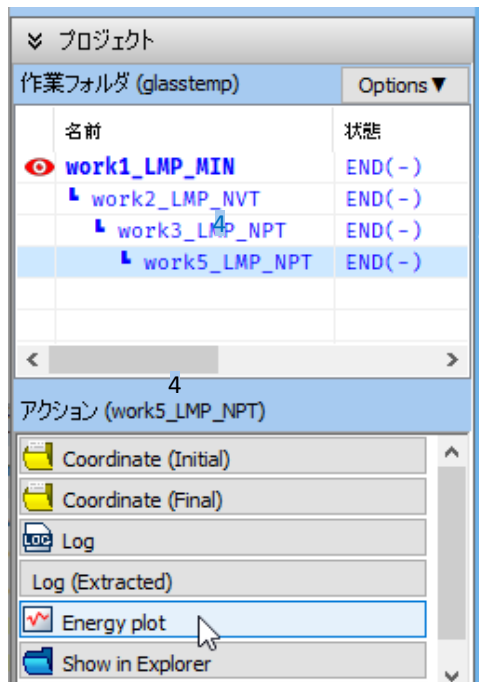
プロジェクト

作業フォルダ (glasstemp)

Options▼

| 名前 | 状態 |
|---|---|
| work1_LMP_MIN | END(-) |
| work2_LMP_NVT | END(-) |
| work3_LMP_NPT | END(-) |
| work5_LMP_NPT | END(-) |

4

4

アクション (work5_LMP_NPT)

Coordinate (Initial)

Coordinate (Final)

LOG Log

Log (Extracted)

Energy plot

Show in Explorer